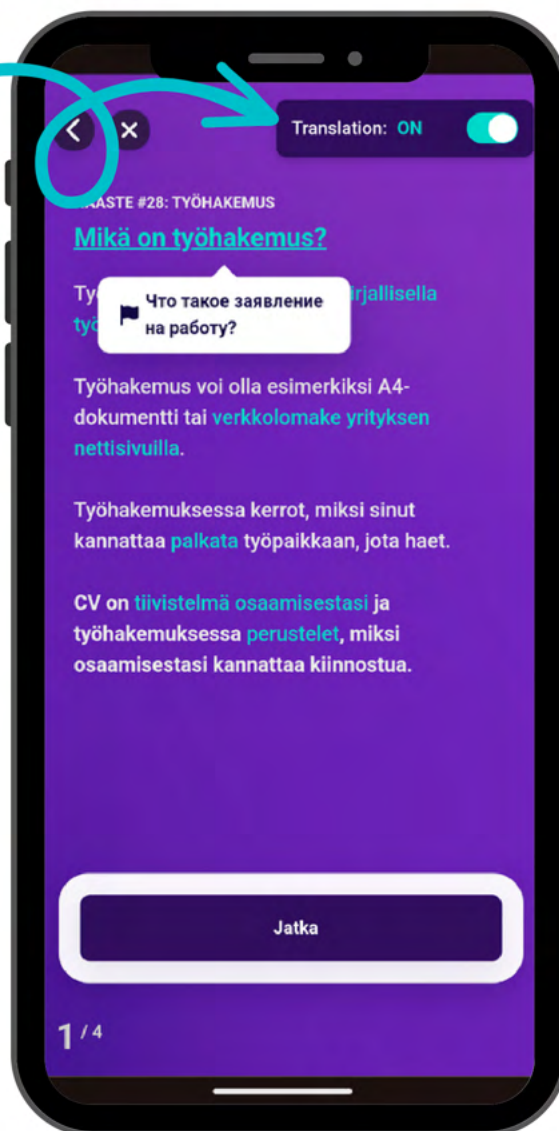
Translation: ON

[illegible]ASTE #28: TYÖHAKEMUS

Mikä on työhakemus?

Ty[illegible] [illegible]rjallisella ty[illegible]

Что такое заявление на работу?

Työhakemus voi olla esimerkiksi A4-dokumentti tai verkkolomake yrityksen nettisivuilla.

Työhakemuksessa kerrot, miksi sinut kannattaa palkata työpaikkaan, jota haet.

CV on tiivistelmä osaamisestasi ja työhakemuksessa perustelet, miksi osaamisestasi kannattaa kiinnostua.

Jatka

1 / 4